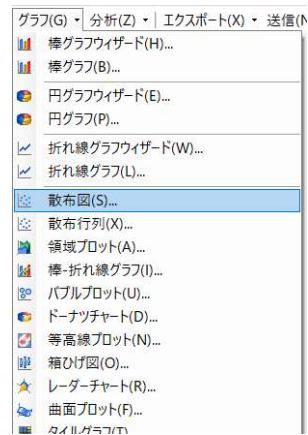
グラフ(G) ▾ 分析(Z) ▾ エクスポート(X) ▾ 送信(N

棒グラフウィザード(H)...
棒グラフ(B)...
円グラフウィザード(E)...
円グラフ(P)...
折れ線グラフウィザード(W)...
折れ線グラフ(L)...
散布図(S)...
散布行列(X)...
領域プロット(A)...
棒-折れ線グラフ(I)...
バブルプロット(U)...
ドーナツチャート(D)...
等高線プロット(N)...
箱ひげ図(O)...
レーダーチャート(R)...
曲面プロット(F)...
タイルグラフ(T)